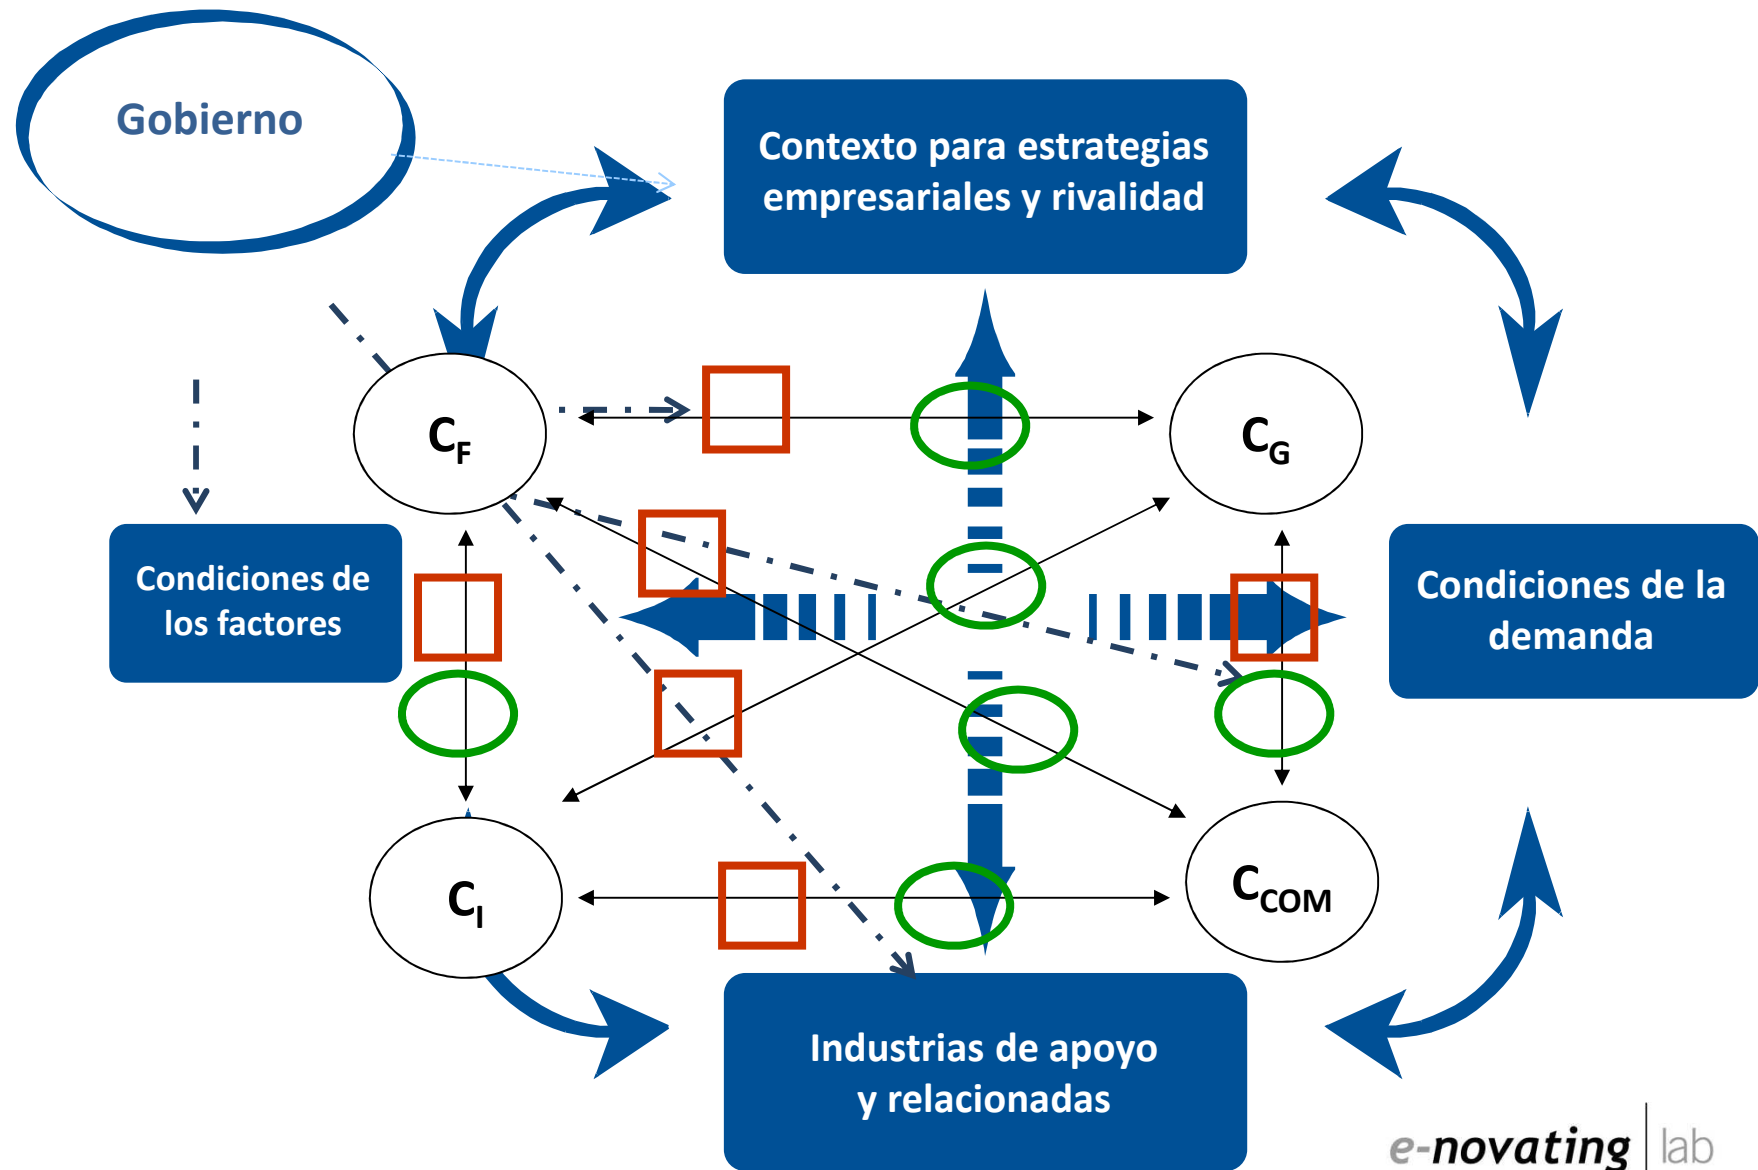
Gobierno

Contexto para estrategias empresariales y rivalidad

$C_F$

$C_G$

Condiciones de los factores

Condiciones de la demanda

$C_I$

$C_{COM}$

Industrias de apoyo y relacionadas

e-novating | lab